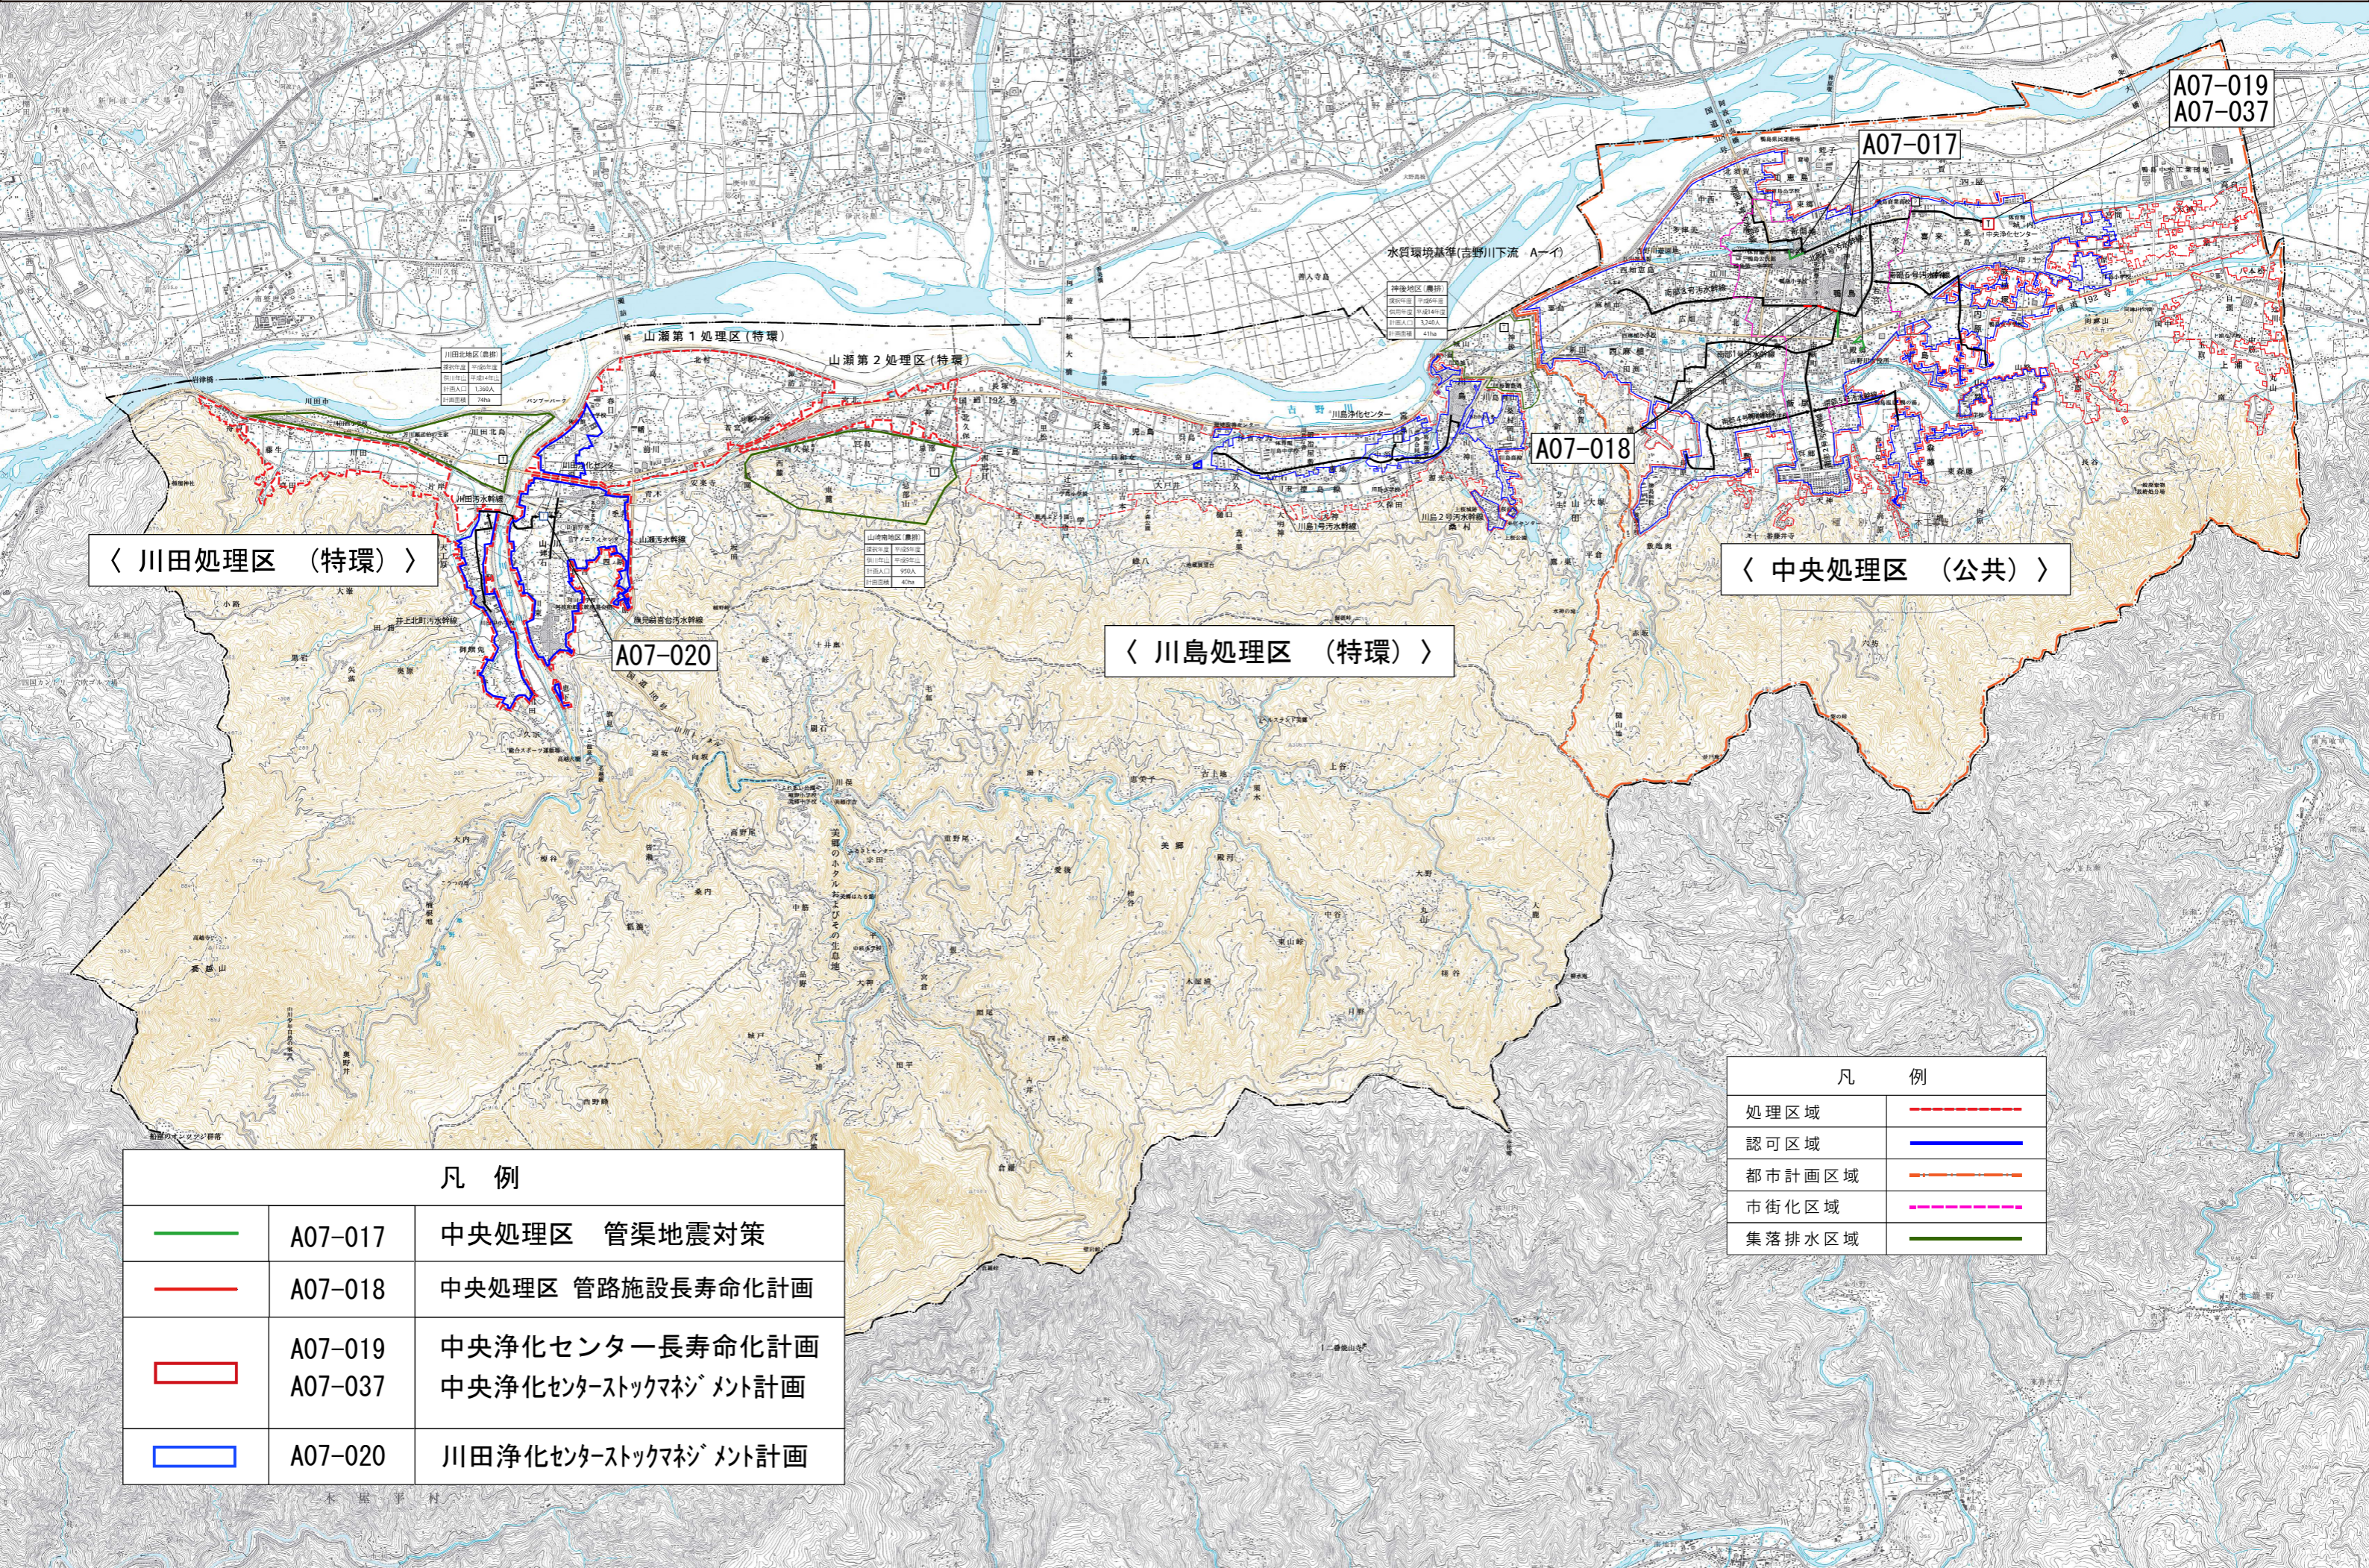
A07-019
A07-037

A07-017

水質環境基準(吉野川下流 A-イ)

山瀬第１処理区（特環）

山瀬第２処理区（特環）

吉野川

A07-018

〈 川田処理区 （特環）〉

〈 中央処理区 （公共）〉

A07-020

〈 川島処理区 （特環）〉

| 凡 例 | |
|---|---|
| 処理区域 | |
| 認可区域 | |
| 都市計画区域 | |
| 市街化区域 | |
| 集落排水区域 | |

| 凡 例 | | |
|---|---|---|
| | A07-017 | 中央処理区 管渠地震対策 |
| | A07-018 | 中央処理区 管路施設長寿命化計画 |
| | A07-019 A07-037 | 中央浄化センター長寿命化計画 中央浄化センターストックマネジメント計画 |
| | A07-020 | 川田浄化センターストックマネジメント計画 |